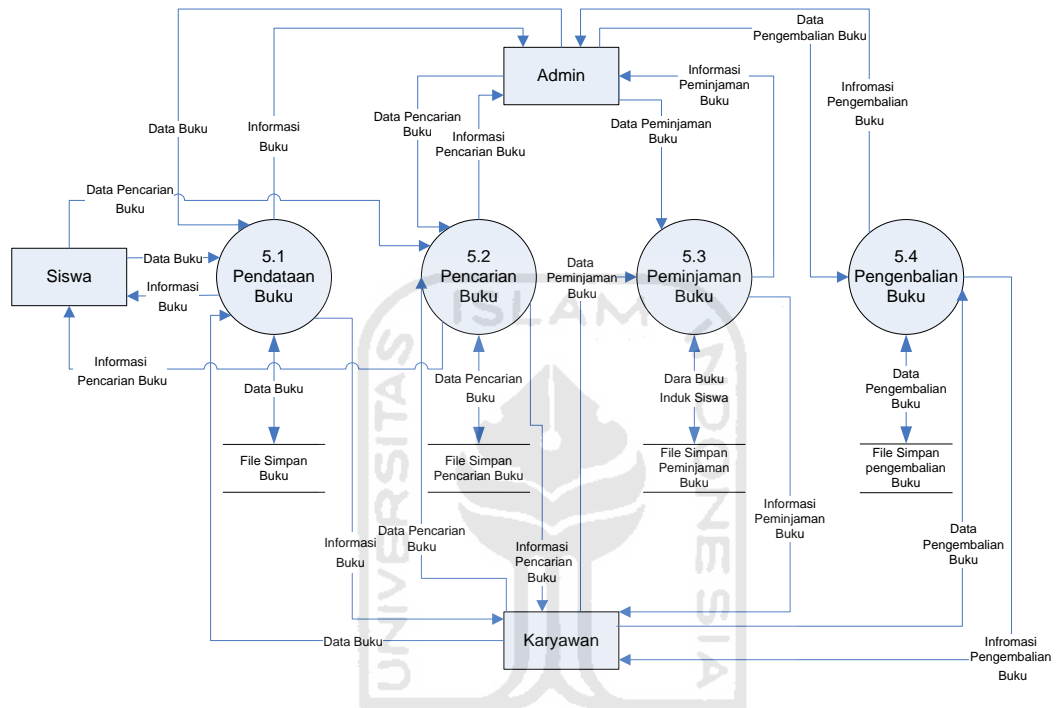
Admin

Data Pengembalian Buku

Informasi Peminjaman Buku

Infromasi Pengembalian Buku

Data Buku

Informasi Buku

Data Pencarian Buku

Informasi Pencarian Buku

Data Peminjaman Buku

Data Pencarian Buku

Siswa

Data Buku

Informasi Buku

5.1 Pendataan Buku

5.2 Pencarian Buku

Data Peminjaman Buku

5.3 Peminjaman Buku

5.4 Pengenbalian Buku

Informasi Pencarian Buku

Data Buku

Data Pencarian Buku

Dara Buku Induk Siswa

Data Pengembalian Buku

File Simpan Buku

File Simpan Pencarian Buku

File Simpan Peminjaman Buku

File Simpan pengembalian Buku

Informasi Peminjaman Buku

Data Pengembalian Buku

Informasi Buku

Data Pencarian Buku

Informasi Pencarian Buku

Karyawan

Data Buku

Infromasi Pengembalian Buku